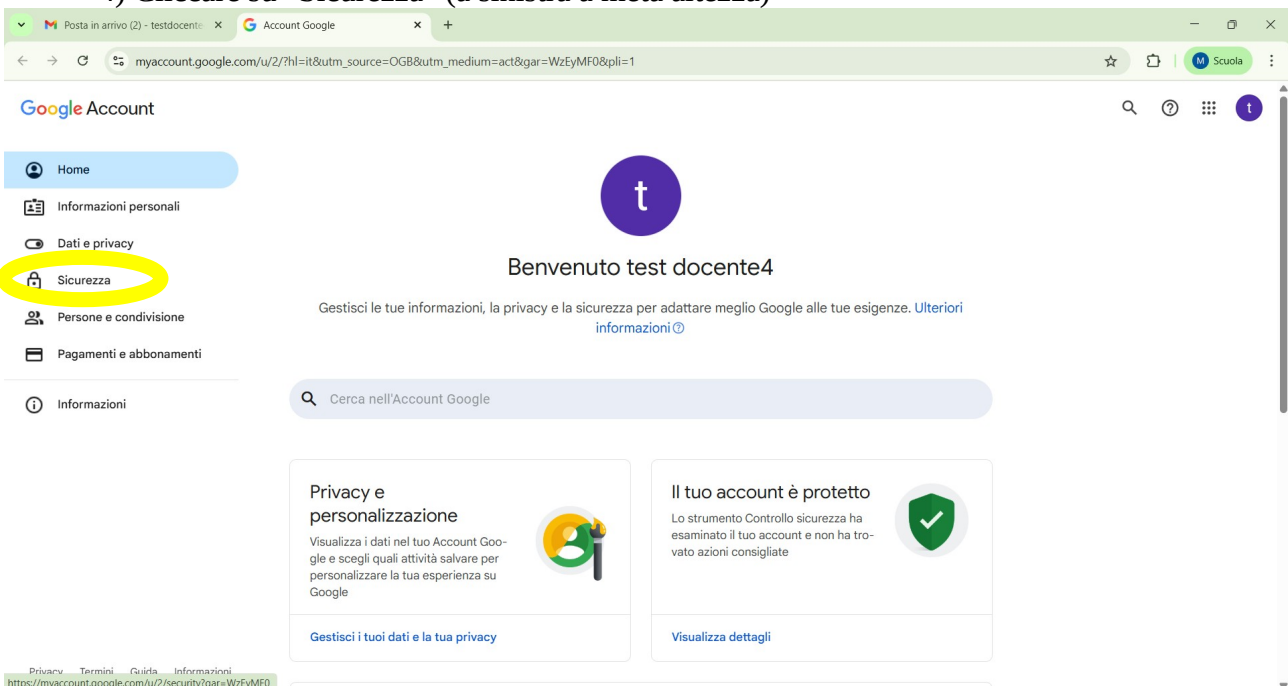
4) Cliccare su "Sicurezza" (a sinistra a metà altezza)

Posta in arrivo (2) - testdocente ×
Account Google ×
+

myaccount.google.com/u/2/?hl=it&utm_source=OGB&utm_medium=act&gar=WzEyMF0&pli=1

Scuola

Google Account

Home
Informazioni personali
Dati e privacy
Sicurezza
Persone e condivisione
Pagamenti e abbonamenti
Informazioni

t

Benvenuto test docente4

Gestisci le tue informazioni, la privacy e la sicurezza per adattare meglio Google alle tue esigenze. Ulteriori informazioni

Cerca nell'Account Google

Privacy e personalizzazione

Visualizza i dati nel tuo Account Google e scegli quali attività salvare per personalizzare la tua esperienza su Google

Gestisci i tuoi dati e la tua privacy

Il tuo account è protetto

Lo strumento Controllo sicurezza ha esaminato il tuo account e non ha trovato azioni consigliate

Visualizza dettagli

Privacy Termini Guida Informazioni
https://myaccount.google.com/u/2/security?gar=WzEyMF0